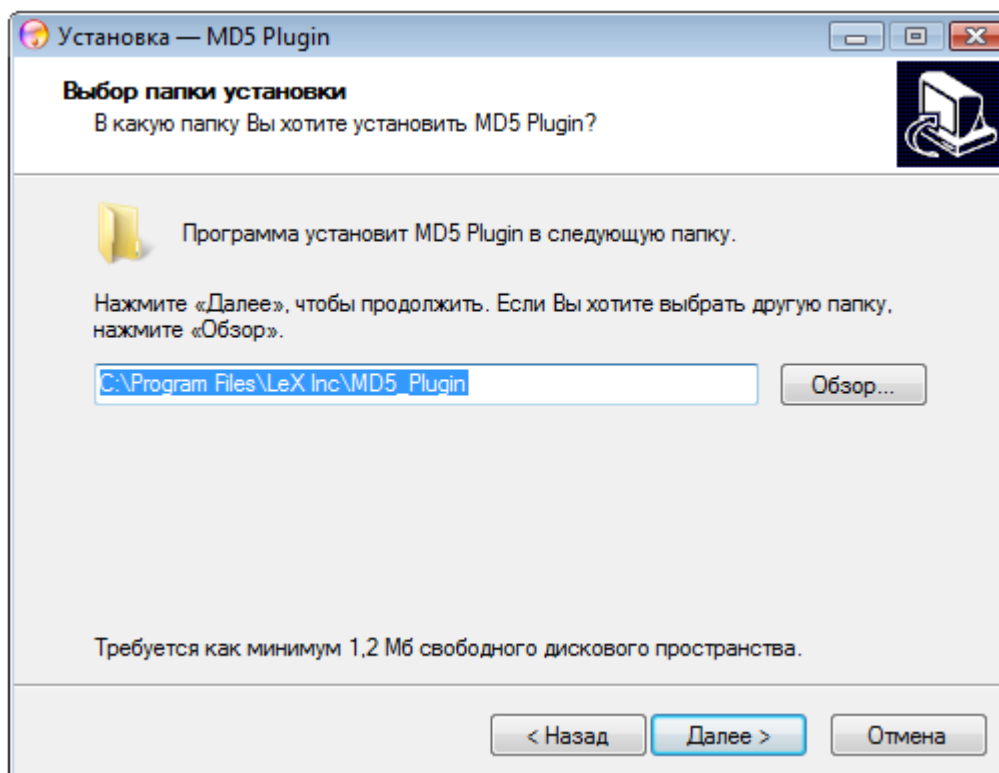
Установка — MD5 Plugin

Выбор папки установки
В какую папку Вы хотите установить MD5 Plugin?

Программа установит MD5 Plugin в следующую папку.

Нажмите «Далее», чтобы продолжить. Если Вы хотите выбрать другую папку, нажмите «Обзор».

C:\Program Files\LeX Inc\MD5_Plugin

Обзор...

Требуется как минимум 1,2 Мб свободного дискового пространства.

< Назад

Далее >

Отмена